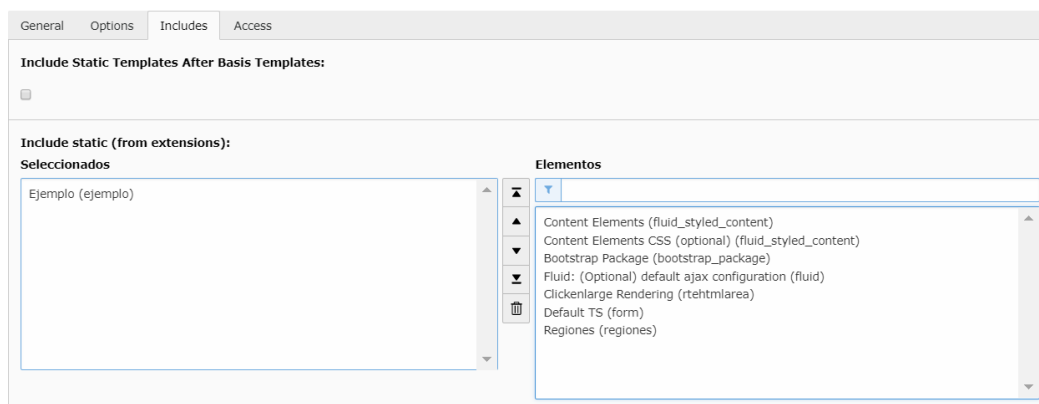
General Options Includes Access

Include Static Templates After Basis Templates:

Include static (from extensions):

Seleccionados

Ejemplo (ejemplo)

Elementos

Content Elements (fluid_styled_content)
Content Elements CSS (optional) (fluid_styled_content)
Bootstrap Package (bootstrap_package)
Fluid: (Optional) default ajax configuration (fluid)
Clickenlarge Rendering (rtehtmlarea)
Default TS (form)
Regiones (regiones)